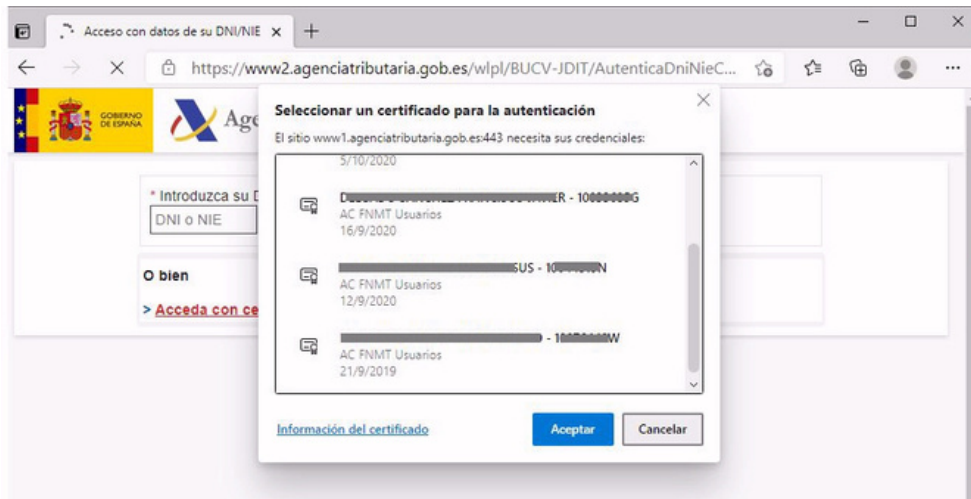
Acceso con datos de su DNI/NIE ×
+
https://www2.agenciatributaria.gob.es/wlpl/BUCV-JDIT/AutenticaDniNieC...
GOBIERNO DE ESPAÑA
Age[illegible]
* Introduzca su D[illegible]
DNI o NIE
O bien
> Acceda con ce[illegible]

Seleccionar un certificado para la autenticación
El sitio www1.agenciatributaria.gob.es:443 necesita sus credenciales:
5/10/2020
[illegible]R - 10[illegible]G
AC FNMT Usuarios
16/9/2020
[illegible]SUS - 10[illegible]N
AC FNMT Usuarios
12/9/2020
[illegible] - 10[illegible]W
AC FNMT Usuarios
21/9/2019
Información del certificado
Aceptar
Cancelar